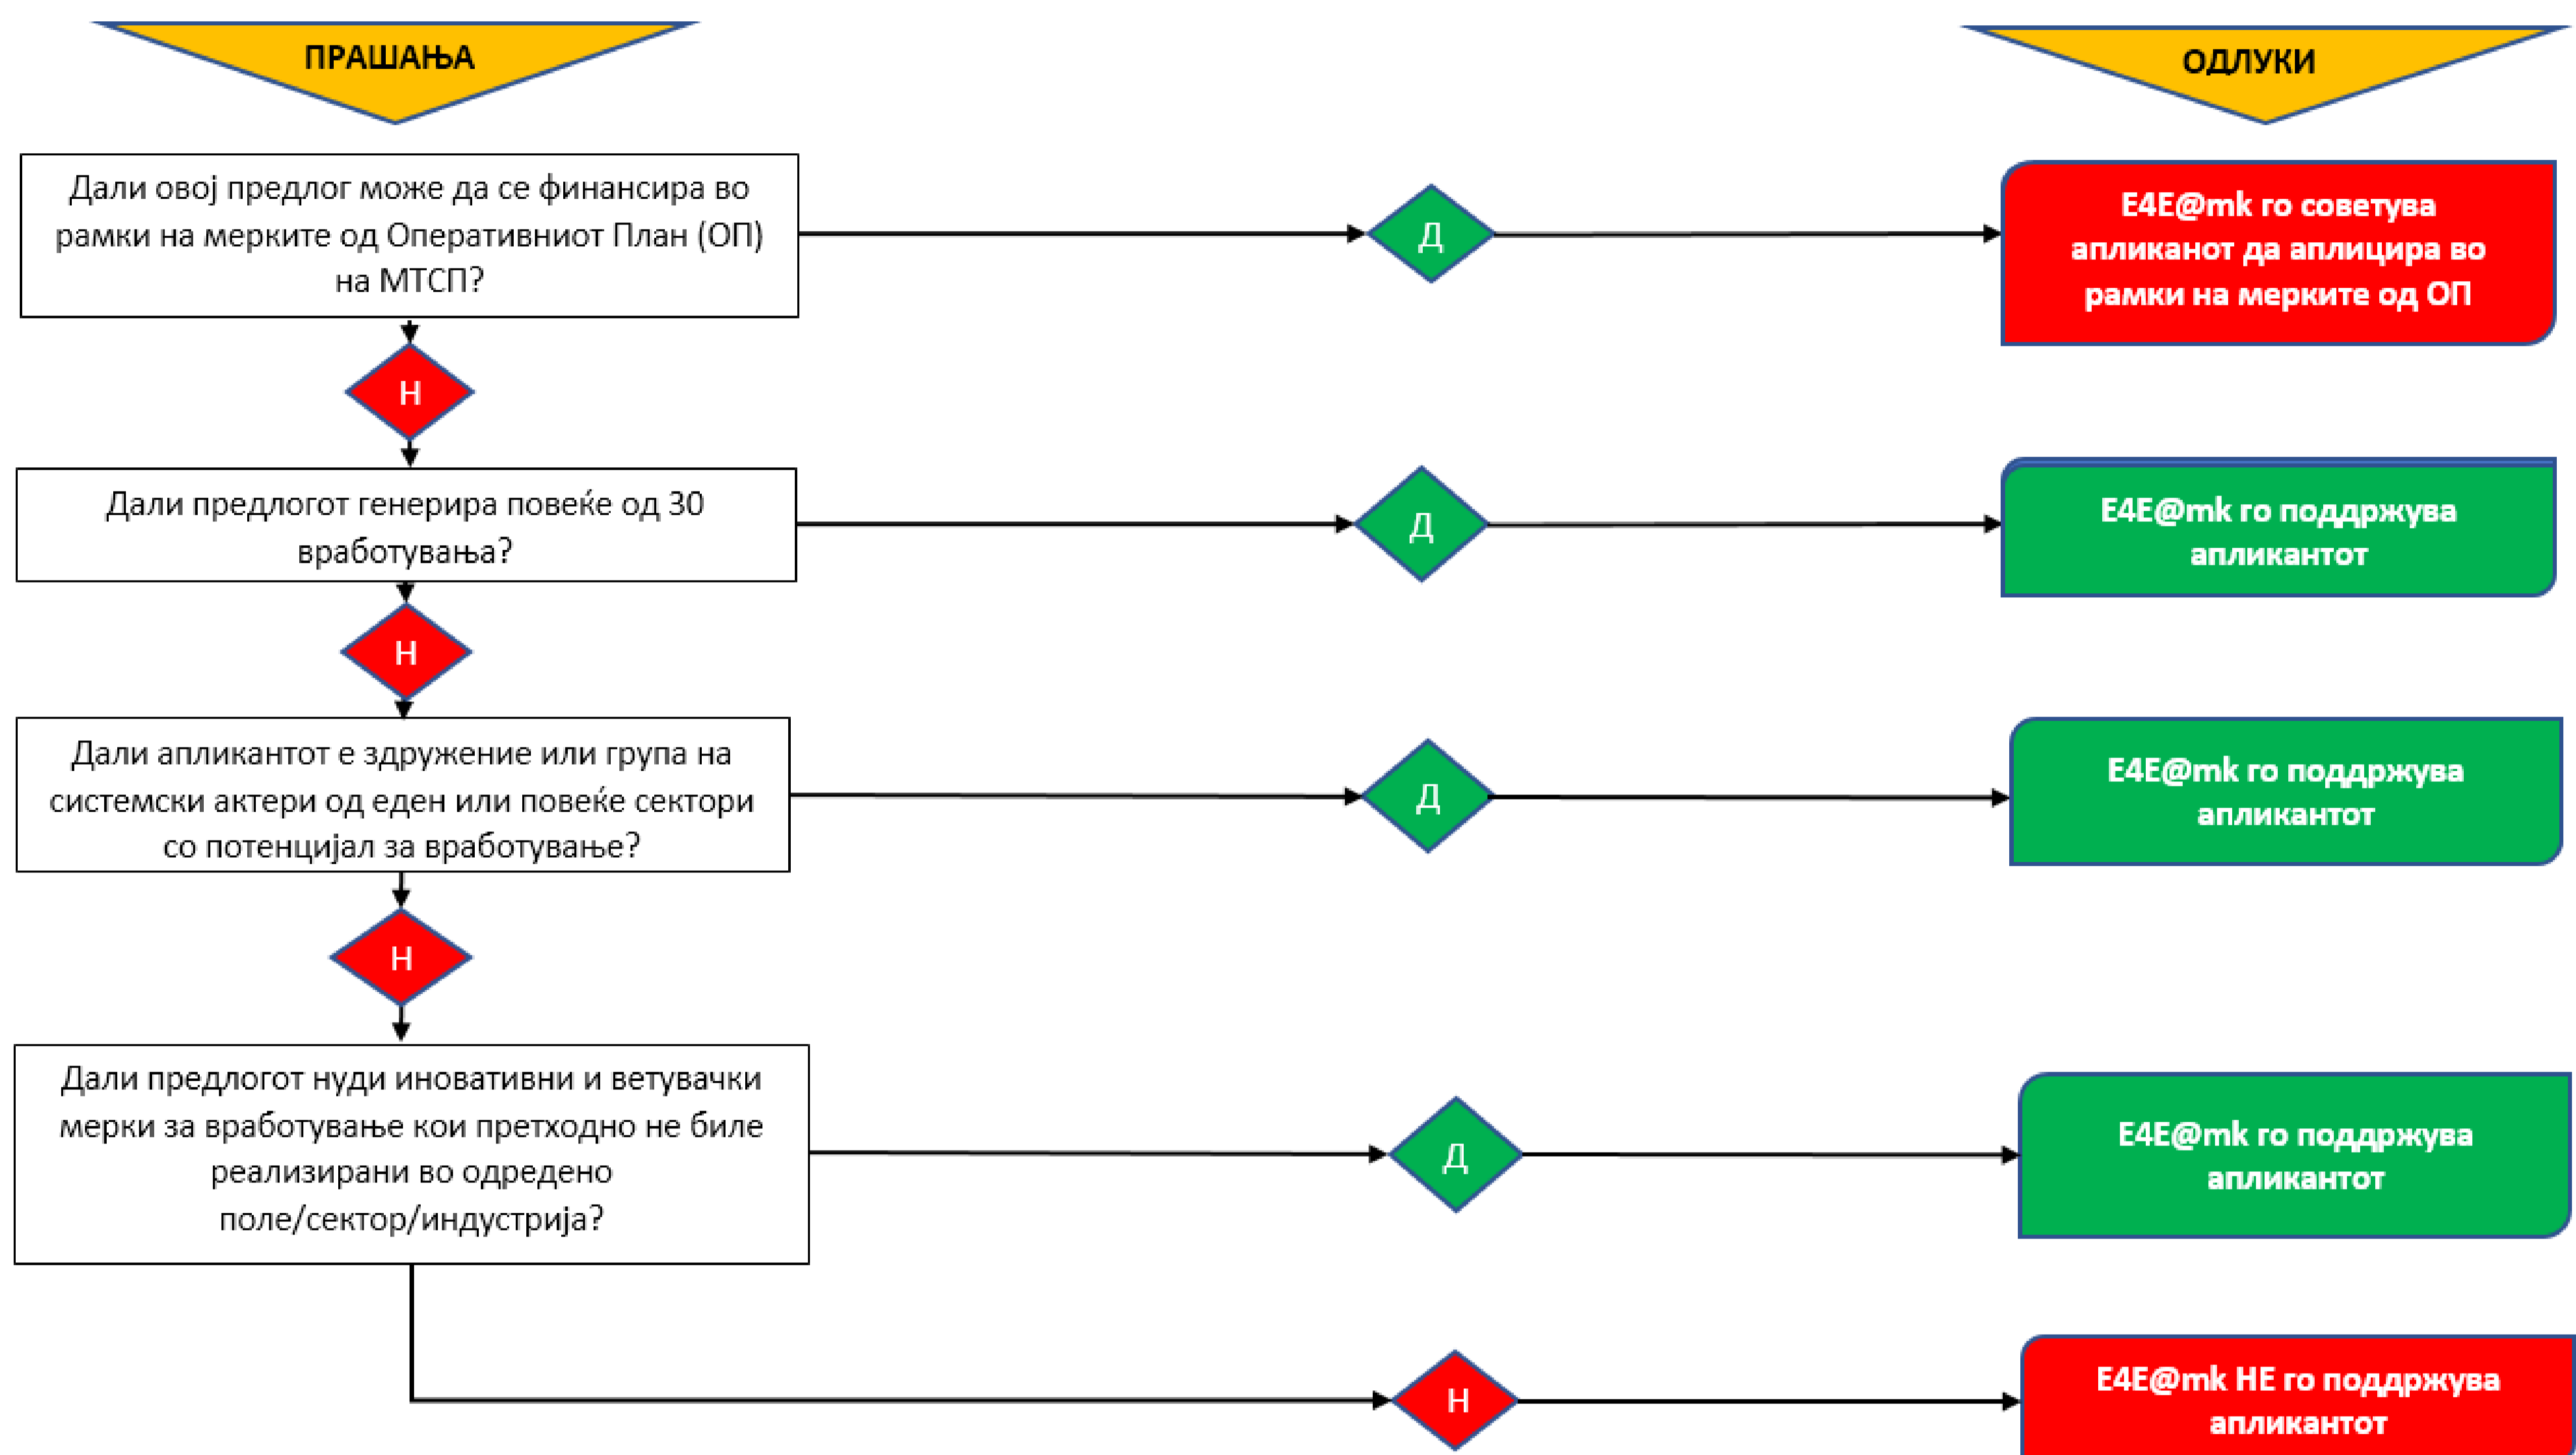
ПРАШАЊА

ОДЛУКИ

Дали овој предлог може да се финансира во рамки на мерките од Оперативниот План (ОП) на МТСП?

Д

E4E@mk го советува апликанот да аплицира во рамки на мерките од ОП

Н

Дали предлогот генерира повеќе од 30 вработувања?

Д

E4E@mk го поддржува апликантот

Н

Дали апликантот е здружение или група на системски актери од еден или повеќе сектори со потенцијал за вработување?

Д

E4E@mk го поддржува апликантот

Н

Дали предлогот нуди иновативни и ветувачки мерки за вработување кои претходно не биле реализирани во одредено поле/сектор/индустрија?

Д

E4E@mk го поддржува апликантот

Н

E4E@mk НЕ го поддржува апликантот